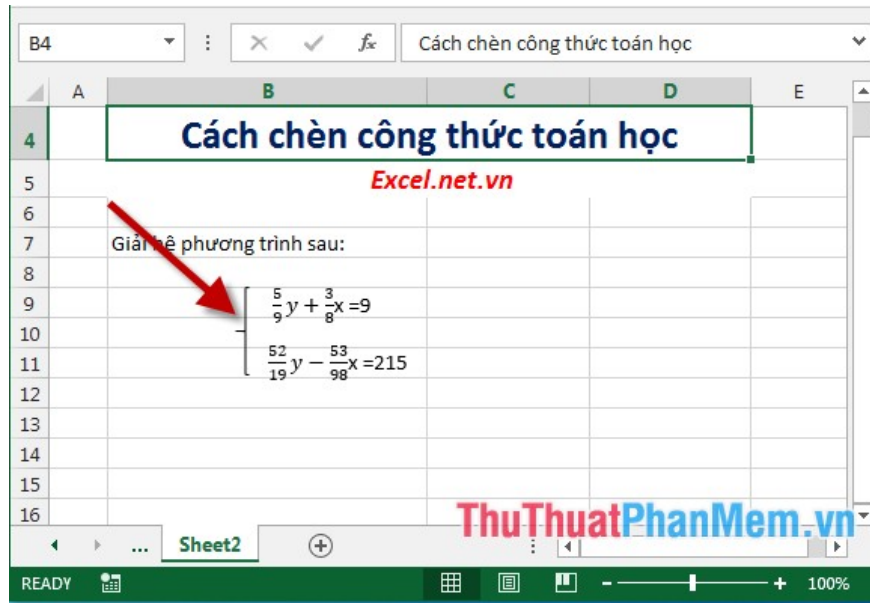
B4

$f_x$

Cách chèn công thức toán học

| | A | B | C | D | E |
|---|---|---|---|---|---|
| 4 | | Cách chèn công thức toán học | | | |
| 5 | | Excel.net.vn | | | |
| 6 | | | | | |
| 7 | | Giải hệ phương trình sau: | | | |
| 8 | | | | | |
| 9 | | $\frac{5}{9}y+\frac{3}{8}x=9$ | | | |
| 10 | | | | | |
| 11 | | $\frac{52}{19}y-\frac{53}{98}x=215$ | | | |
| 12 | | | | | |
| 13 | | | | | |
| 14 | | | | | |
| 15 | | | | | |
| 16 | | | | | |

... Sheet2

READY

100%

ThuThuatPhanMem.vn